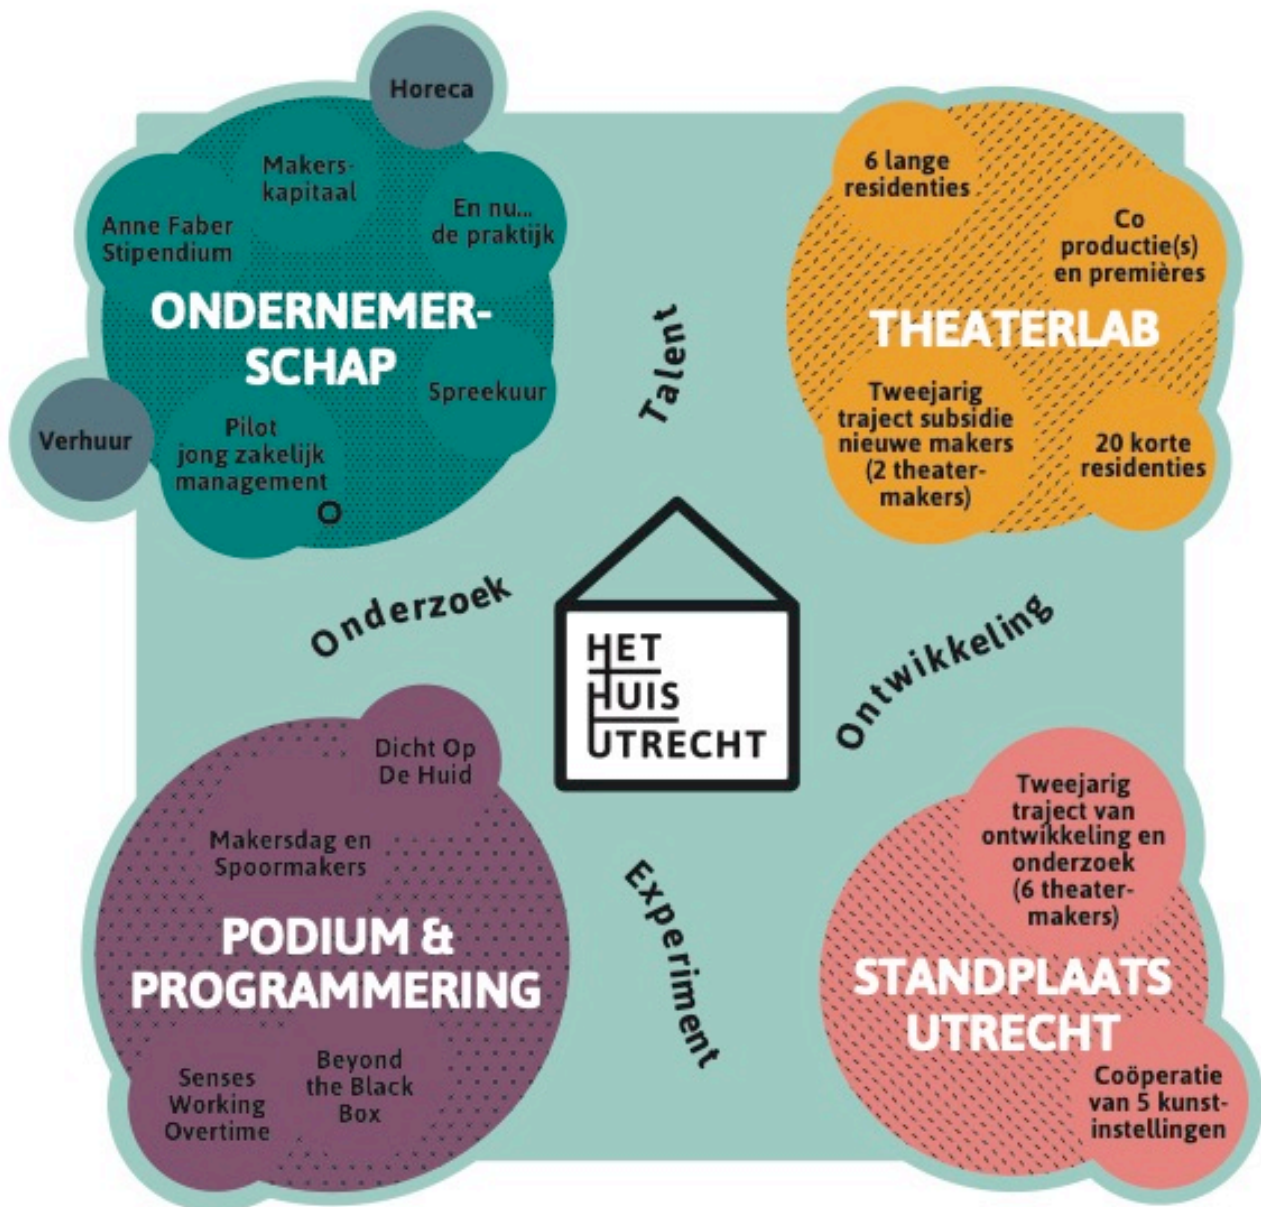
Horeca

Makerskapitaal

Anne Faber Stipendium

En nu... de praktijk

ONDERNEMERSCHAP

Spreekuur

Verhuur

Pilot jong zakelijk management

O

6 lange residenties

Co productie(s) en premières

THEATERLAB

Tweejarig traject subsidie nieuwe makers (2 theatermakers)

20 korte residenties

Talent

Onderzoek

HET HUIS UTRECHT

Ontwikkeling

Experiment

Dicht Op De Huid

Makersdag en Spoormakers

PODIUM & PROGRAMMERING

Senses Working Overtime

Beyond the Black Box

Tweejarig traject van ontwikkeling en onderzoek (6 theatermakers)

STANDPLAATS UTRECHT

Coöperatie van 5 kunstinstellingen